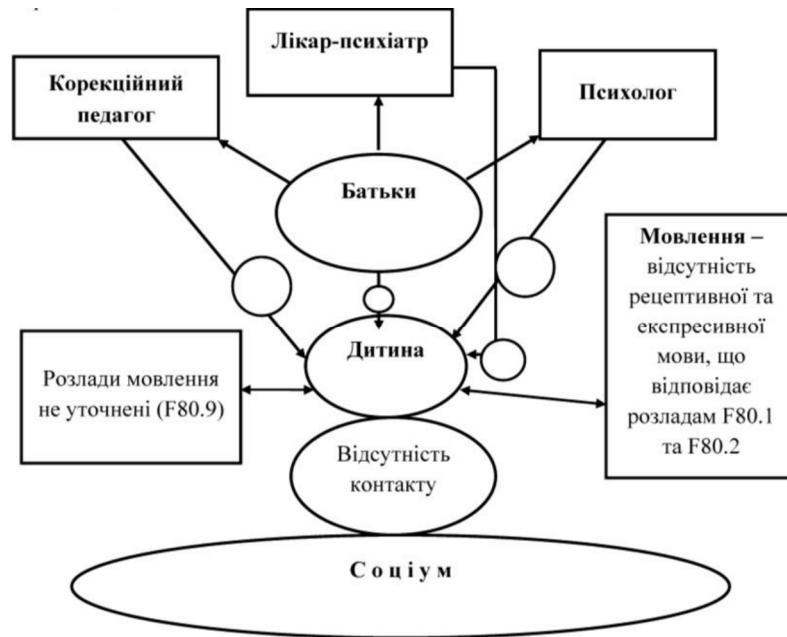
Лікар-психіатр

Корекційний педагог

Психолог

Батьки

Мовлення – відсутність рецептивної та експресивної мови, що відповідає розладам F80.1 та F80.2

Дитина

Розлади мовлення не уточнені (F80.9)

Відсутність контакту

С о ц і у м